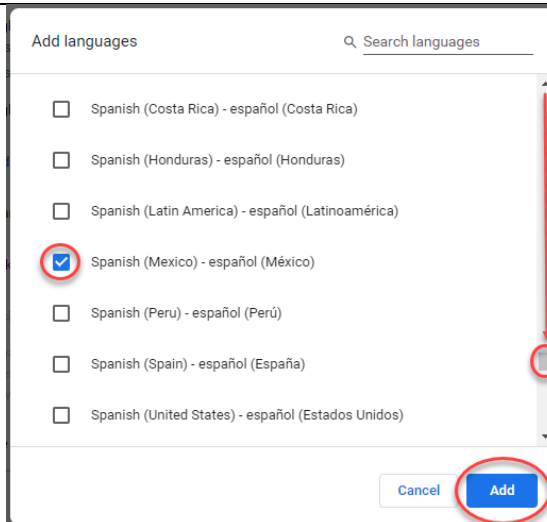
Add languages

Search languages

Spanish (Costa Rica) - español (Costa Rica)

Spanish (Honduras) - español (Honduras)

Spanish (Latin America) - español (Latinoamérica)

Spanish (Mexico) - español (México)

Spanish (Peru) - español (Perú)

Spanish (Spain) - español (España)

Spanish (United States) - español (Estados Unidos)

Cancel

Add